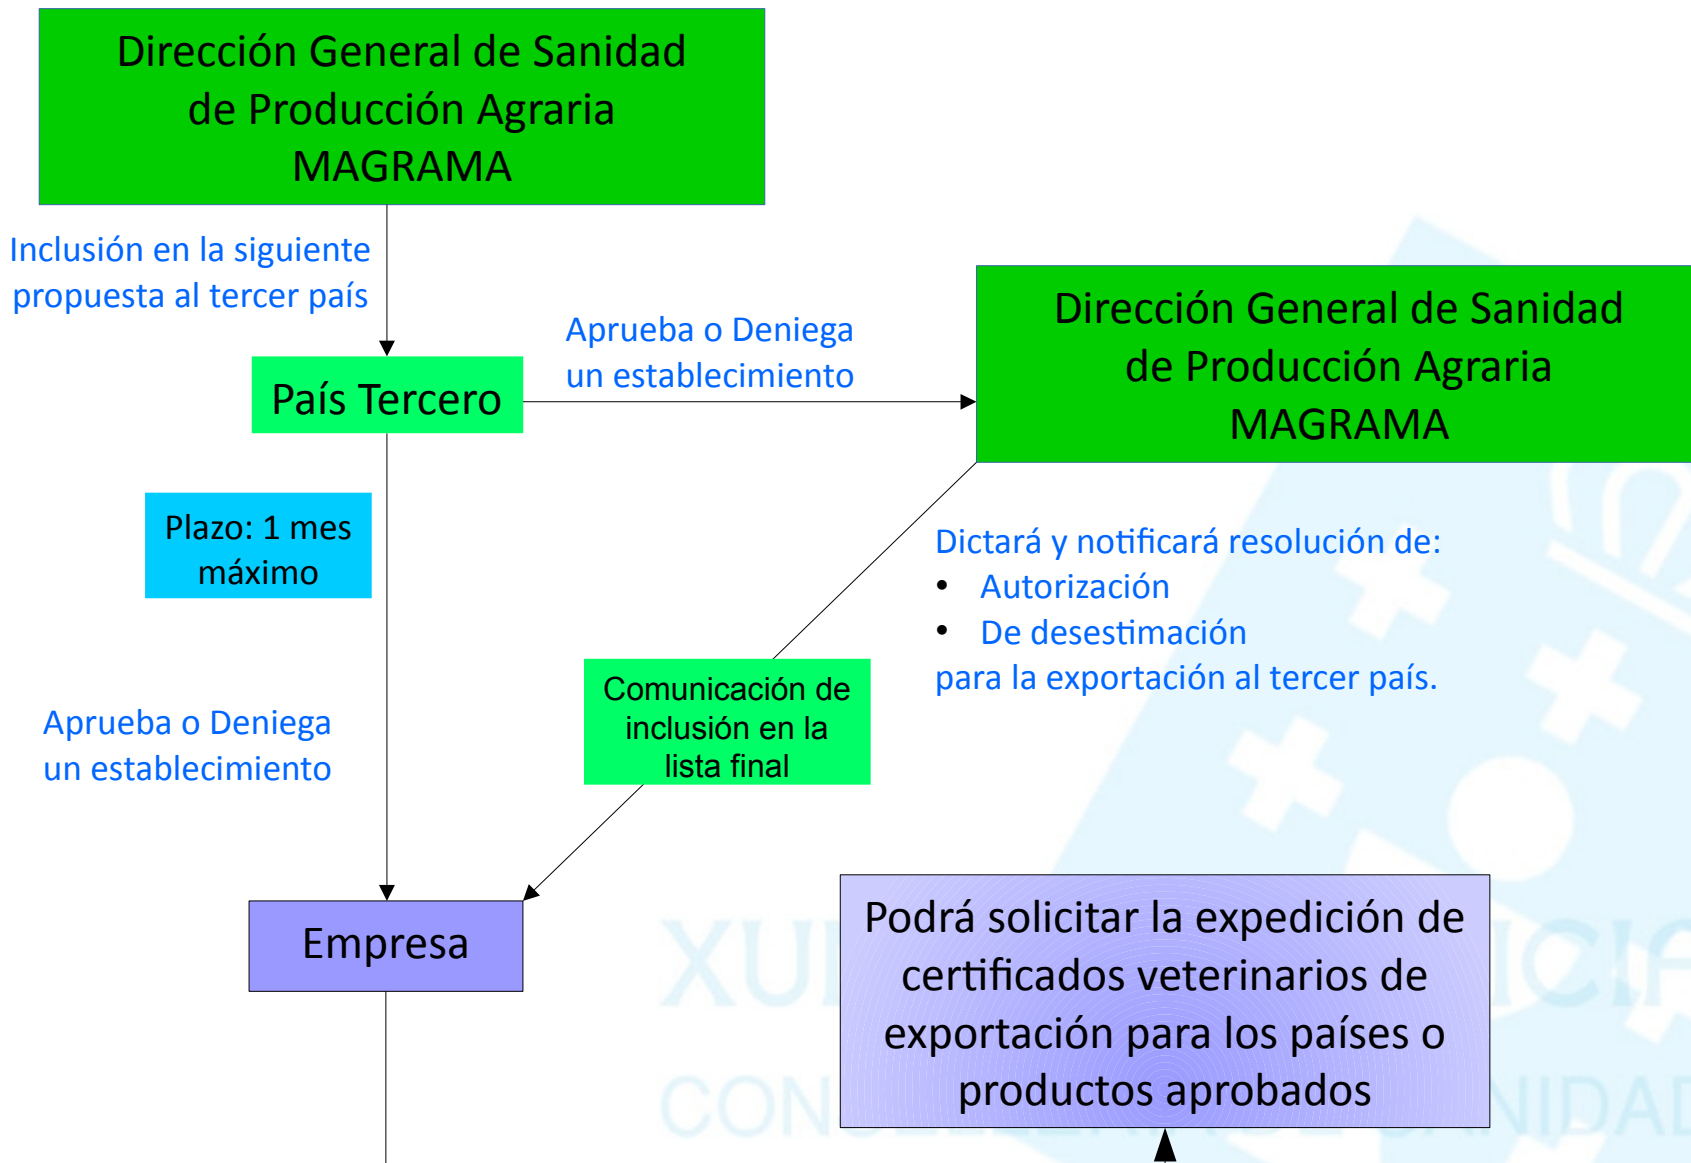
Dirección General de Sanidad de Producción Agraria MAGRAMA

Inclusión en la siguiente propuesta al tercer país

País Tercero

Aprueba o Deniega un establecimiento

Dirección General de Sanidad de Producción Agraria MAGRAMA

Plazo: 1 mes máximo

Dictará y notificará resolución de:
• Autorización
• De desestimación
para la exportación al tercer país.

Comunicación de inclusión en la lista final

Aprueba o Deniega un establecimiento

Empresa

Podrá solicitar la expedición de certificados veterinarios de exportación para los países o productos aprobados

XU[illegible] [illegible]ICIA
CON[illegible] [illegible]NIDAD